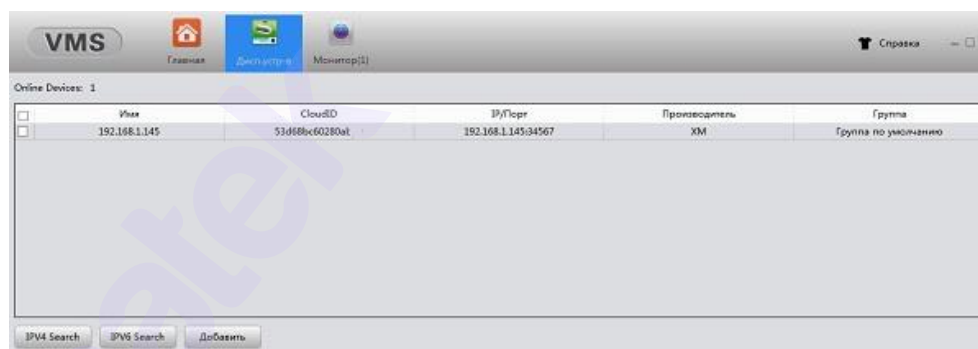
VMS

Главная

Дисп.устр-в

Монитор(1)

Справка

Online Devices: 1

| | Имя | CloudID | IP/Порт | Производитель | Группа |
|---|---|---|---|---|---|
| | 192.168.1.145 | 53d68bc60280a | 192.168.1.145:34567 | XM | Группа по умолчанию |

IPV4 Search

IPV6 Search

Добавить

atek